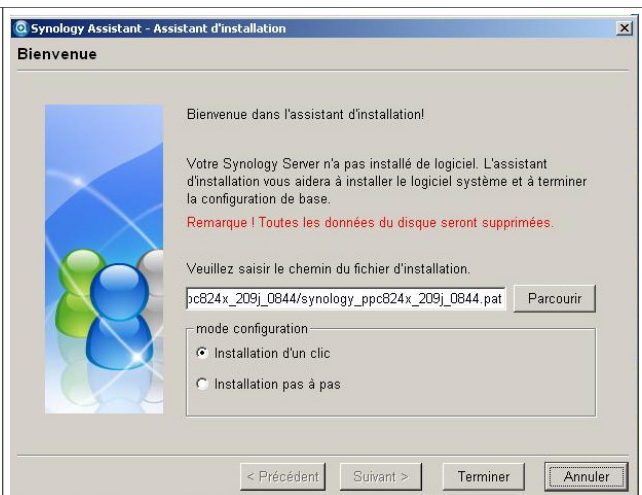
Synology Assistant - Assistant d'installation

Bienvenue

Bienvenue dans l'assistant d'installation!

Votre Synology Server n'a pas installé de logiciel. L'assistant d'installation vous aidera à installer le logiciel système et à terminer la configuration de base.

Remarque ! Toutes les données du disque seront supprimées.

Veuillez saisir le chemin du fichier d'installation.

pc824x_209j_0844/synology_ppc824x_209j_0844.pat

Parcourir

mode configuration

Installation d'un clic

Installation pas à pas

< Précédent

Suivant >

Terminer

Annuler